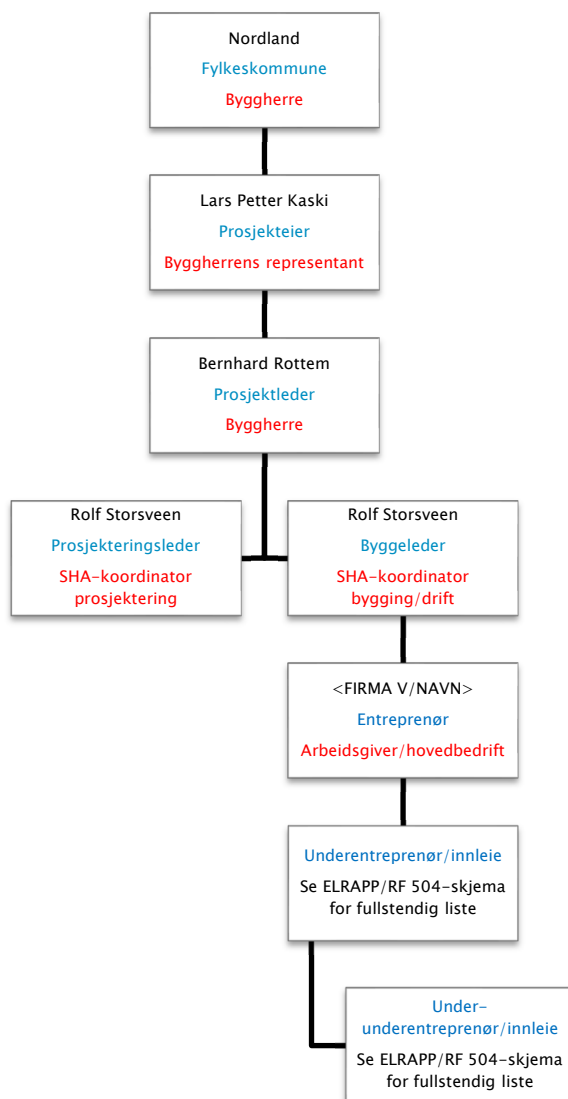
Nordland
Fylkeskommune
Byggherre

Lars Petter Kaski
Prosjekteier
Byggherrens representant

Bernhard Rottem
Prosjektleder
Byggherre

Rolf Storsveen
Prosjekteringsleder
SHA-koordinator prosjektering

Rolf Storsveen
Byggeleder
SHA-koordinator bygging/drift

<FIRMA V/NAVN>
Entreprenør
Arbeidsgiver/hovedbedrift

Underentreprenør/innleie
Se ELRAPP/RF 504-skjema for fullstendig liste

Under-underentreprenør/innleie
Se ELRAPP/RF 504-skjema for fullstendig liste